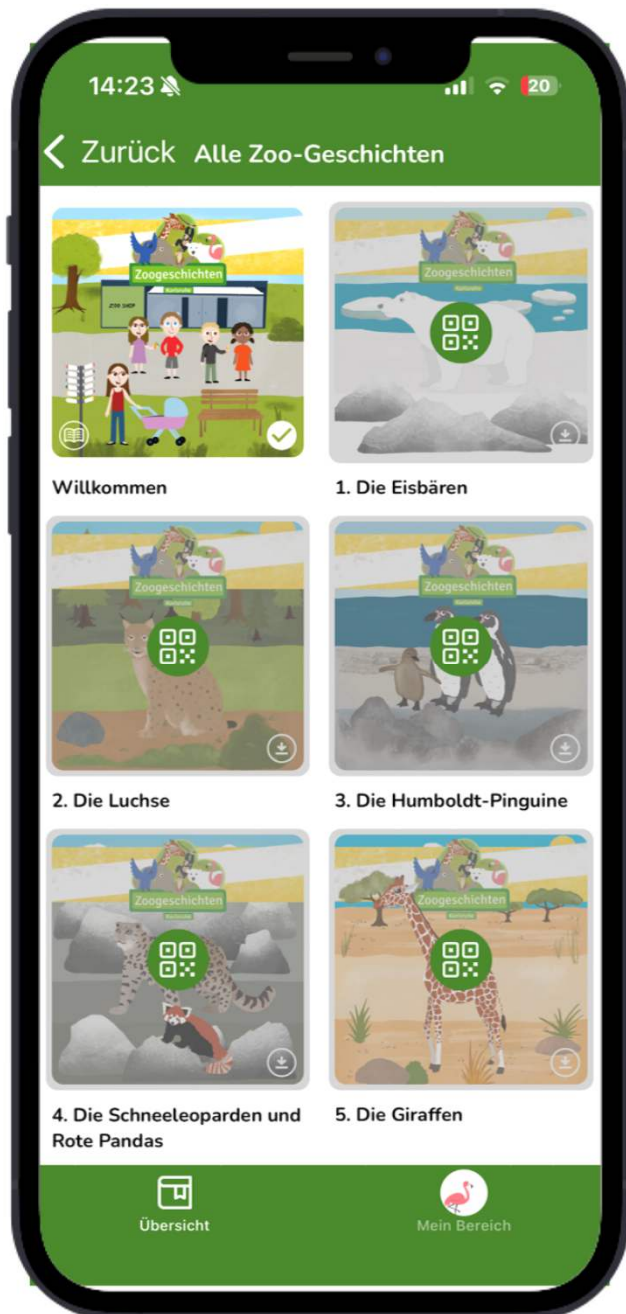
14:23

20

Zurück Alle Zoo-Geschichten

Zoogeschichten
Karlsruhe

ZOO SHOP

Willkommen

Zoogeschichten
Karlsruhe

1. Die Eisbären

Zoogeschichten
Karlsruhe

2. Die Luchse

Zoogeschichten
Karlsruhe

3. Die Humboldt-Pinguine

Zoogeschichten
Karlsruhe

4. Die Schneeleoparden und Rote Pandas

Zoogeschichten
Karlsruhe

5. Die Giraffen

Übersicht

Mein Bereich